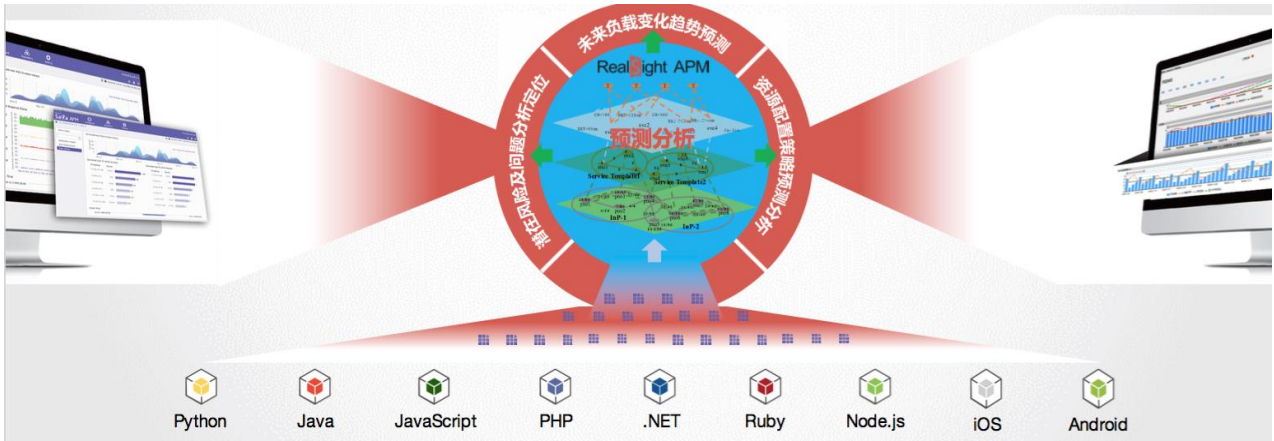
未来负载变化趋势预测

资源配置策略预测分析

潜在风险及问题分析定位

Real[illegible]ight APM

预测分析

Service Template1

Service Template2

InP-1

InP-2

Python

Java

JavaScript

PHP

.NET

Ruby

Node.js

iOS

Android